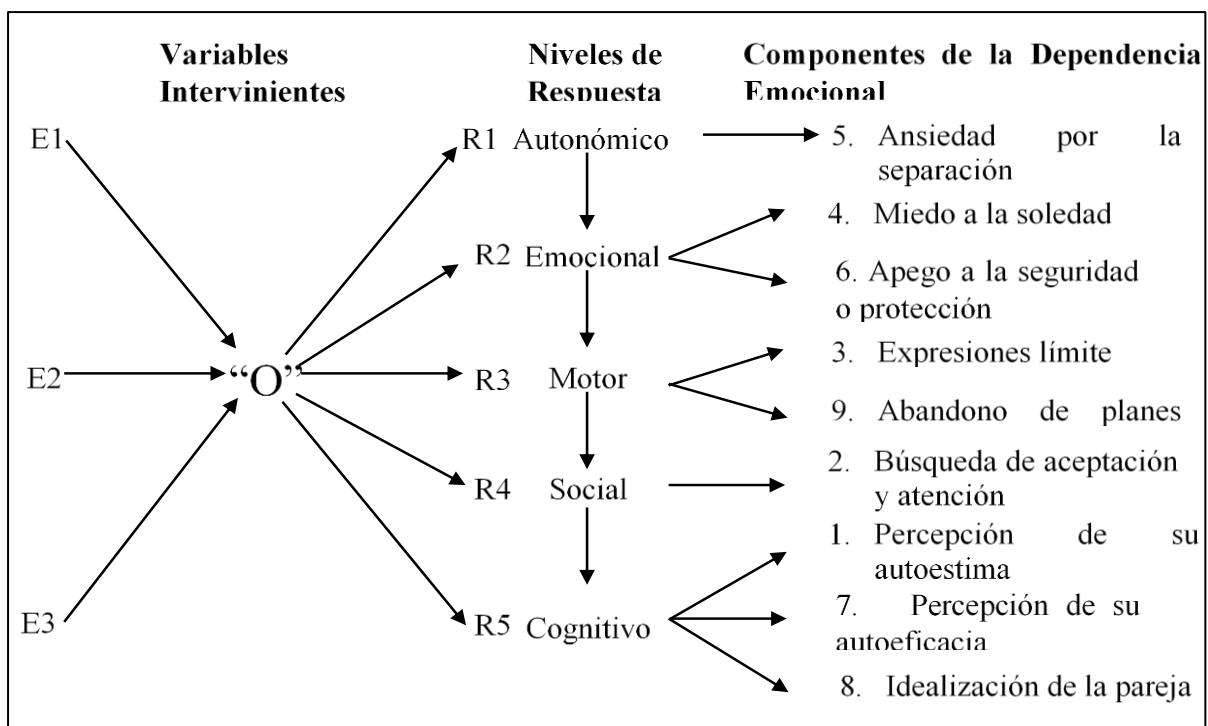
Variables Intervinientes

Niveles de Respuesta

Componentes de la Dependencia Emocional

E1

E2

E3

"O"

R1 Autonómico

R2 Emocional

R3 Motor

R4 Social

R5 Cognitivo

5. Ansiedad por la separación

4. Miedo a la soledad

6. Apego a la seguridad o protección

3. Expresiones límite

9. Abandono de planes

2. Búsqueda de aceptación y atención

1. Percepción de su autoestima

7. Percepción de su autoeficacia

8. Idealización de la pareja